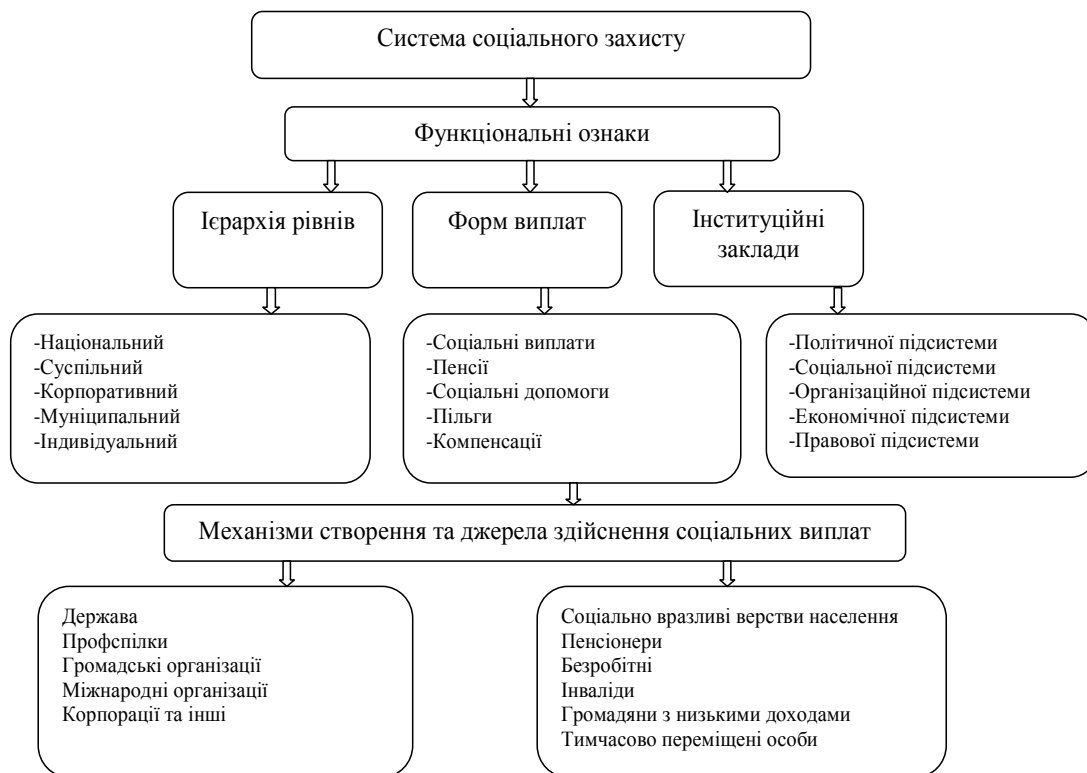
Система соціального захисту

Функціональні ознаки

Ієрархія рівнів

Форм виплат

Інституційні заклади

-Національний
-Суспільний
-Корпоративний
-Муніципальний
-Індивідуальний

-Соціальні виплати
-Пенсії
-Соціальні допомоги
-Пільги
-Компенсації

-Політичної підсистеми
-Соціальної підсистеми
-Організаційної підсистеми
-Економічної підсистеми
-Правової підсистеми

Механізми створення та джерела здійснення соціальних виплат

Держава
Профспілки
Громадські організації
Міжнародні організації
Корпорації та інші

Соціально вразливі верстви населення
Пенсіонери
Безробітні
Інваліди
Громадяни з низькими доходами
Тимчасово переміщені особи